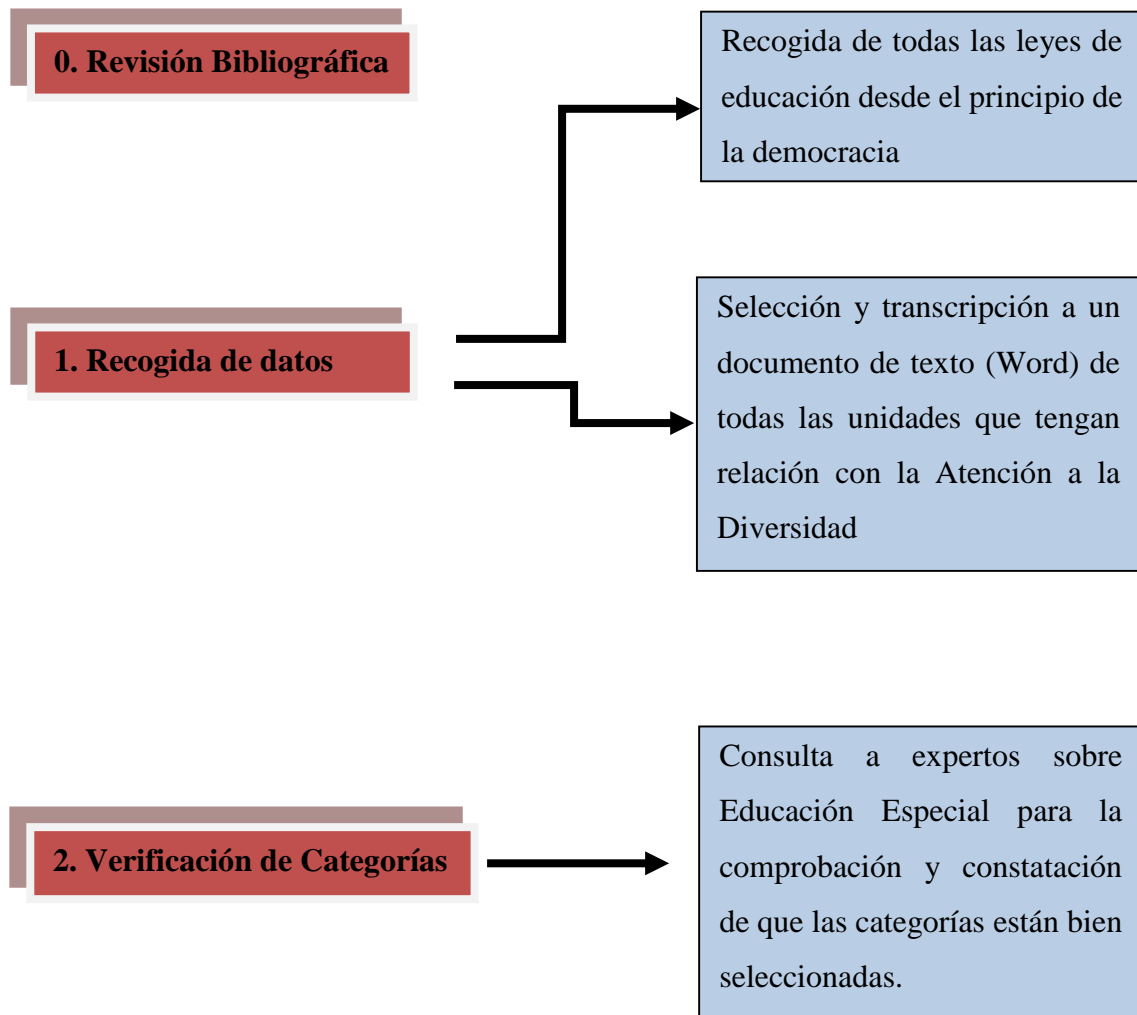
0. Revisión Bibliográfica

Recogida de todas las leyes de educación desde el principio de la democracia

1. Recogida de datos

Selección y transcripción a un documento de texto (Word) de todas las unidades que tengan relación con la Atención a la Diversidad

2. Verificación de Categorías

Consulta a expertos sobre Educación Especial para la comprobación y constatación de que las categorías están bien seleccionadas.